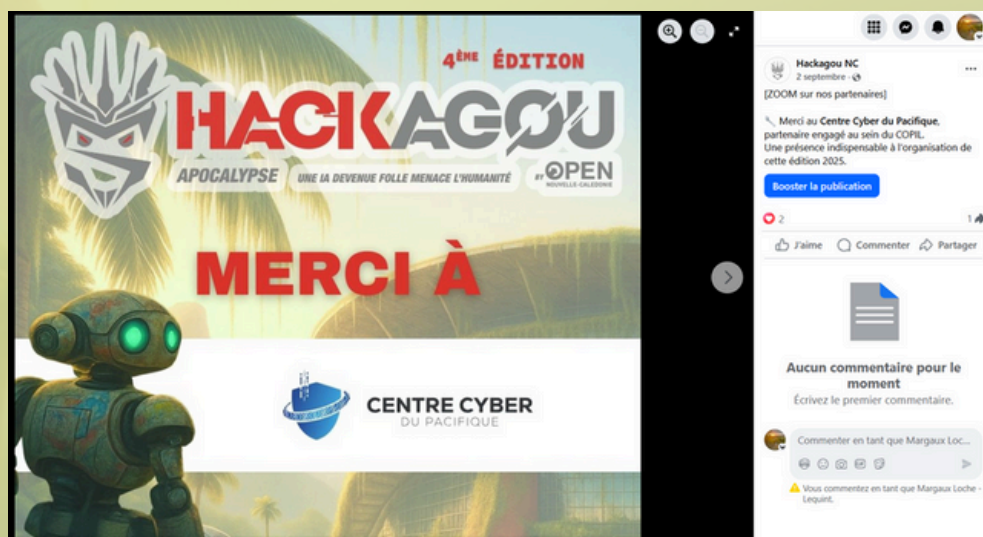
4ème ÉDITION

HACKAGOU

APOCALYPSE

UNE IA DEVENUE FOLLE MENACE L'HUMANITÉ

BY OPEN NOUVELLE-CALÉDONIE

MERCI À

CENTRE CYBER DU PACIFIQUE

Hackagou NC
2 septembre ·

[ZOOM sur nos partenaires]

Merci au Centre Cyber du Pacifique, partenaire engagé au sein du COPIL. Une présence indispensable à l'organisation de cette édition 2025.

Booster la publication

2

1

J'aime

Commenter

Partager

Aucun commentaire pour le moment

Écrivez le premier commentaire.

Commenter en tant que Margaux Loc...

Vous commentez en tant que Margaux Loche - Lequint.